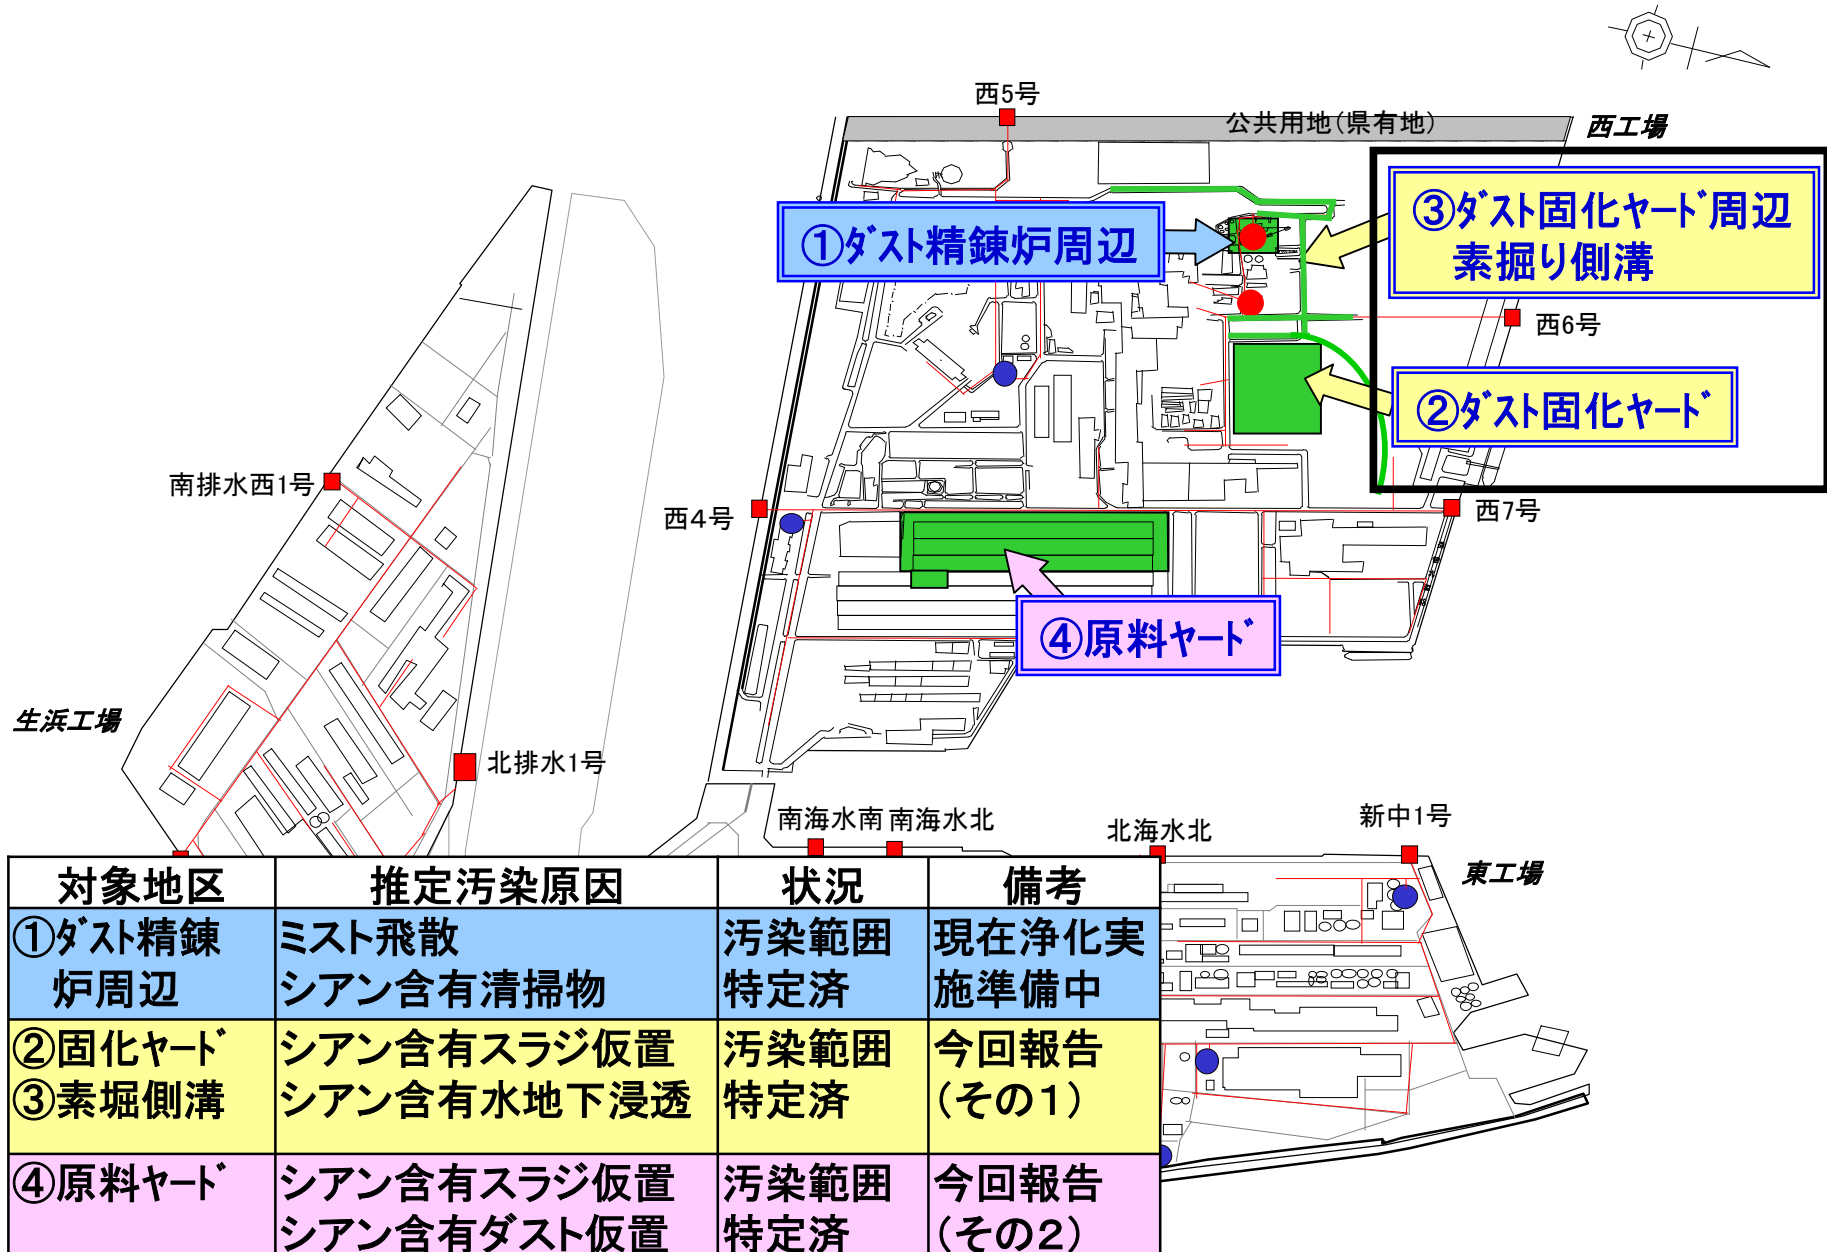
西5号

公共用地(県有地)

西工場

①ﾀﾞｽﾄ精錬炉周辺

③ﾀﾞｽﾄ固化ﾔｰﾄﾞ周辺
素掘り側溝

西6号

②ﾀﾞｽﾄ固化ﾔｰﾄﾞ

南排水西1号

西4号

西7号

④原料ﾔｰﾄﾞ

生浜工場

北排水1号

南海水南 南海水北

北海水北

新中1号

東工場

| 対象地区 | 推定汚染原因 | 状況 | 備考 |
|---|---|---|---|
| ①ﾀﾞｽﾄ精錬炉周辺 | ミスト飛散 シアン含有清掃物 | 汚染範囲特定済 | 現在浄化実施準備中 |
| ②固化ﾔｰﾄﾞ ③素堀側溝 | シアン含有スラジ仮置 シアン含有水地下浸透 | 汚染範囲特定済 | 今回報告(その1) |
| ④原料ﾔｰﾄﾞ | シアン含有スラジ仮置 シアン含有ダスト仮置 | 汚染範囲特定済 | 今回報告(その2) |